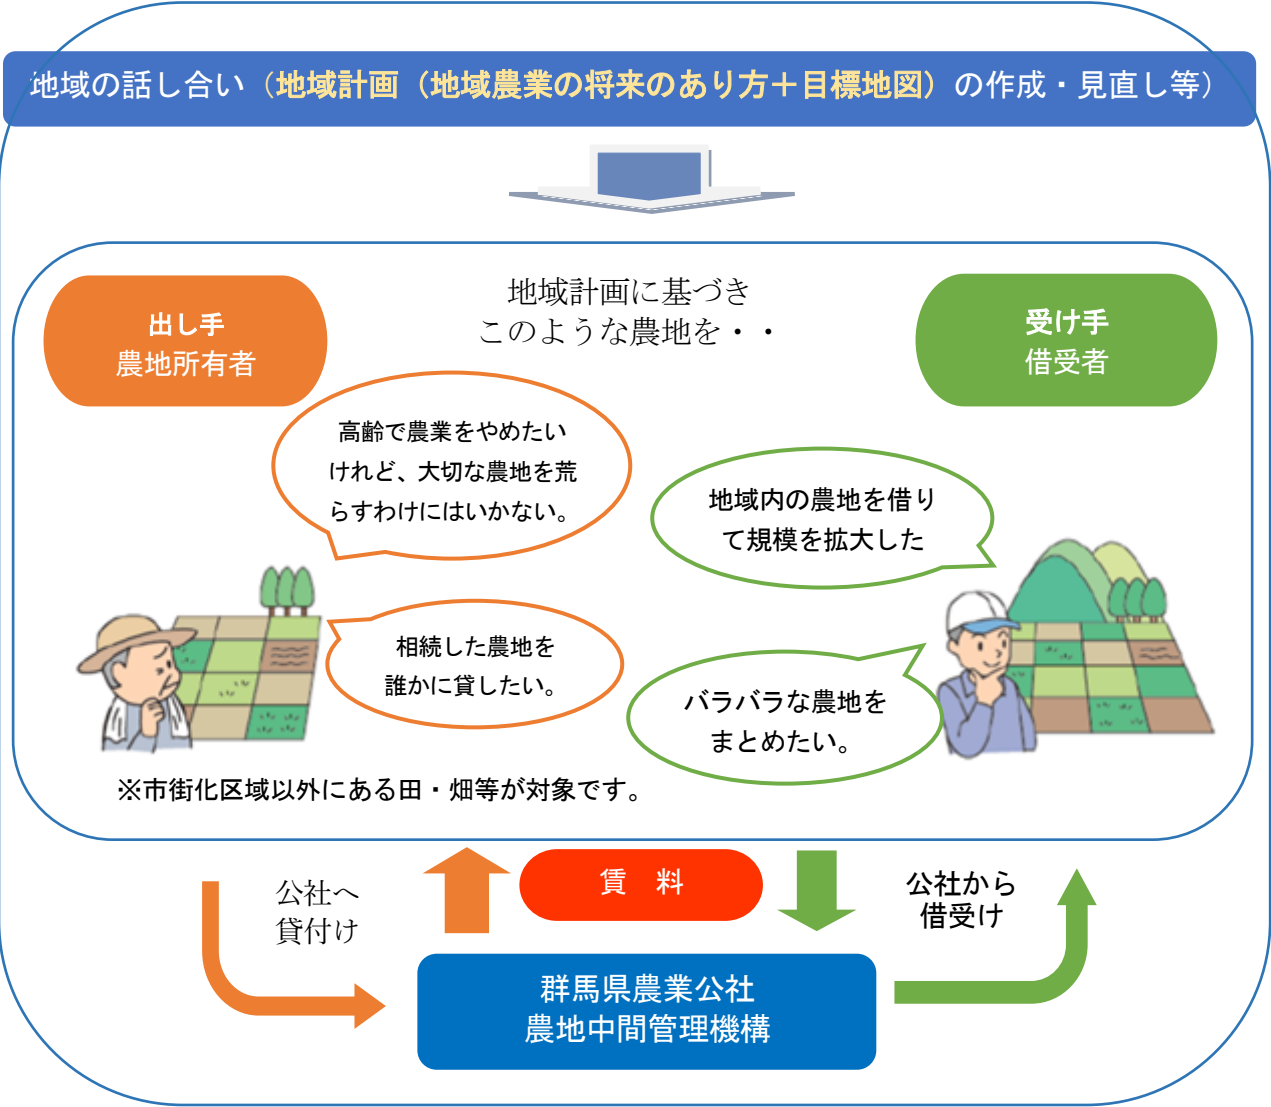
地域の話し合い（地域計画（地域農業の将来のあり方＋目標地図）の作成・見直し等）

地域計画に基づき
このような農地を・・

出し手
農地所有者

受け手
借受者

高齢で農業をやめたいけれど、大切な農地を荒らすわけにはいかない。

地域内の農地を借りて規模を拡大した

相続した農地を誰かに貸したい。

バラバラな農地をまとめたい。

※市街化区域以外にある田・畑等が対象です。

公社へ
貸付け

賃　料

公社から
借受け

群馬県農業公社
農地中間管理機構